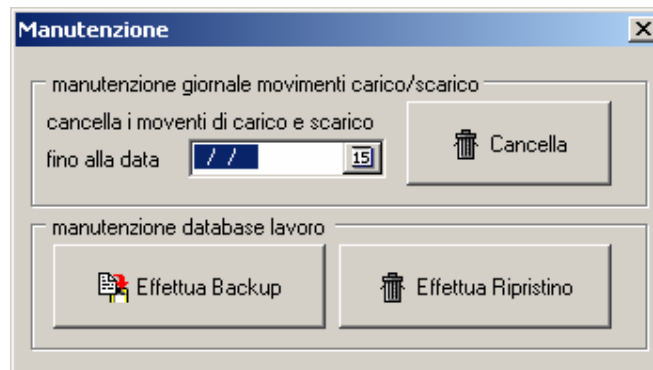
Manutenzione

X

manutenzione giornale movimenti carico/scarico

cancella i moventi di carico e scarico

fino alla data / /

15

Cancella

manutenzione database lavoro

Effettua Backup

Effettua Ripristino